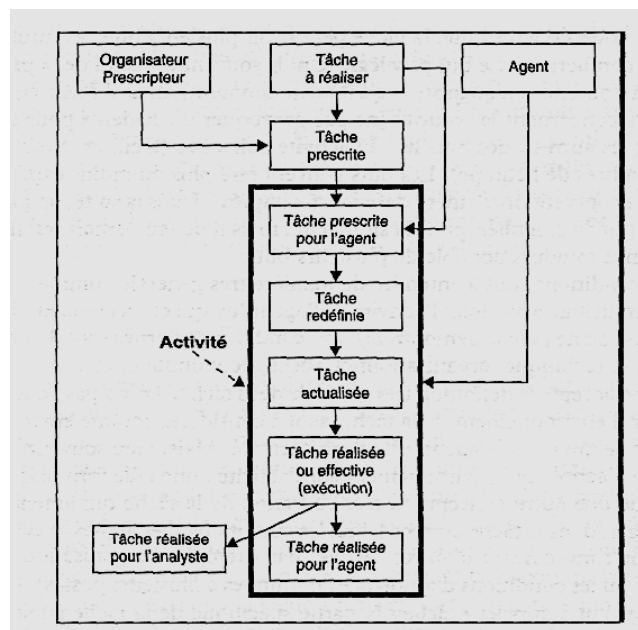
Organisateur Prescripteur

Tâche à réaliser

Agent

Tâche prescrite

Tâche prescrite pour l'agent

Tâche redéfinie

Activité

Tâche actualisée

Tâche réalisée ou effective (exécution)

Tâche réalisée pour l'analyste

Tâche réalisée pour l'agent